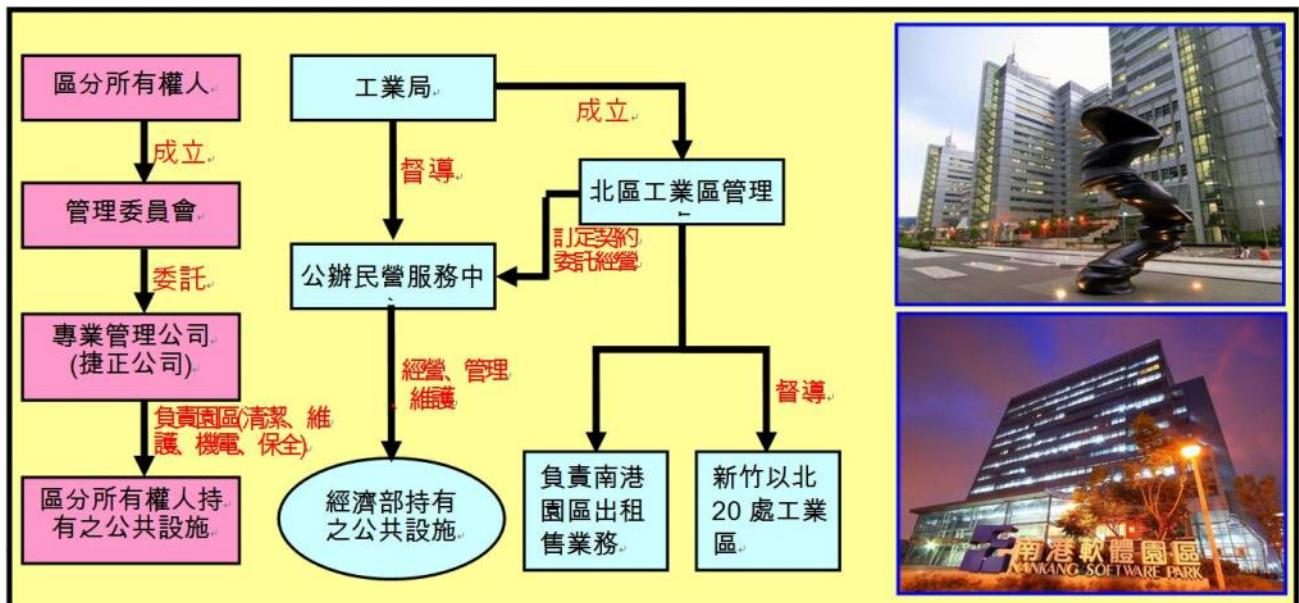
區分所有權人

成立

管理委員會

委託

專業管理公司
(捷正公司)

負責園區(清潔、維護、機電、保全)

區分所有權人持有之公共設施

工業局

督導

公辦民營服務中心

經營、管理維護

經濟部持有之公共設施

成立

北區工業區管理

訂定契約委託經營

督導

負責南港園區出租售業務

新竹以北20處工業區

南港軟體園區
NANKANG SOFTWARE PARK